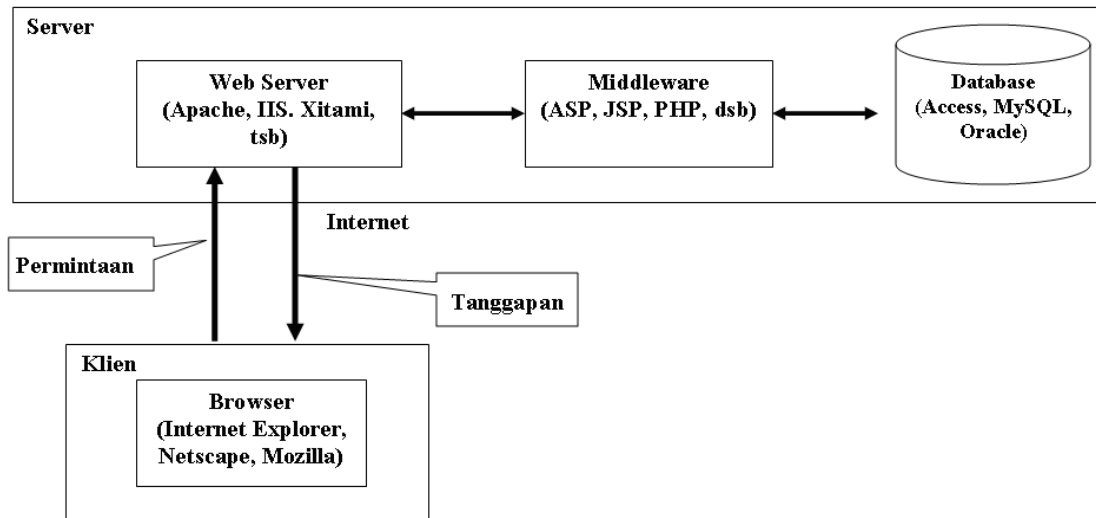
Server

Web Server
(Apache, IIS. Xitami, tsb)

Middleware
(ASP, JSP, PHP, dsb)

Database
(Access, MySQL, Oracle)

Internet

Permintaan

Tanggapan

Klien

Browser
(Internet Explorer, Netscape, Mozilla)